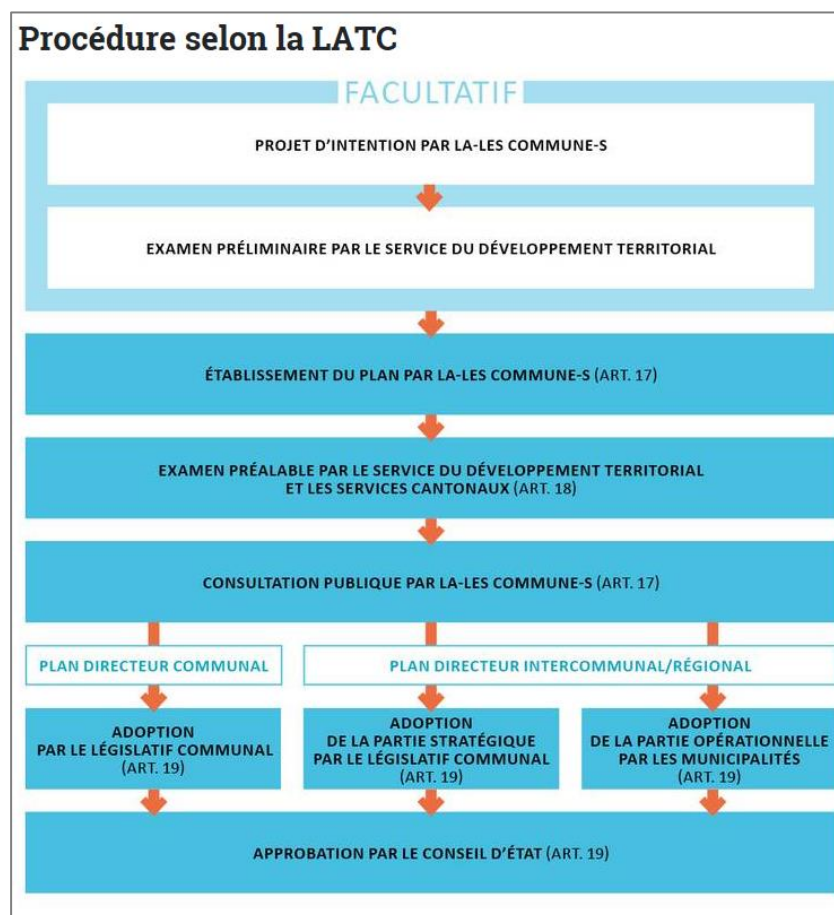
Procédure selon la LATC

FACULTATIF

PROJET D'INTENTION PAR LA-LES COMMUNE-S

EXAMEN PRÉLIMINAIRE PAR LE SERVICE DU DÉVELOPPEMENT TERRITORIAL

ÉTABLISSEMENT DU PLAN PAR LA-LES COMMUNE-S (ART. 17)

EXAMEN PRÉALABLE PAR LE SERVICE DU DÉVELOPPEMENT TERRITORIAL ET LES SERVICES CANTONAUX (ART. 18)

CONSULTATION PUBLIQUE PAR LA-LES COMMUNE-S (ART. 17)

PLAN DIRECTEUR COMMUNAL

PLAN DIRECTEUR INTERCOMMUNAL/RÉGIONAL

ADOPTION PAR LE LÉGISLATIF COMMUNAL (ART. 19)

ADOPTION DE LA PARTIE STRATÉGIQUE PAR LE LÉGISLATIF COMMUNAL (ART. 19)

ADOPTION DE LA PARTIE OPÉRATIONNELLE PAR LES MUNICIPALITÉS (ART. 19)

APPROBATION PAR LE CONSEIL D'ÉTAT (ART. 19)